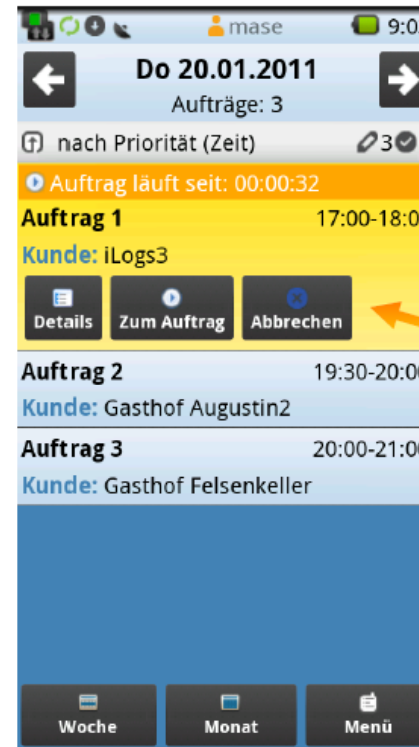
mase 9:0

Do 20.01.2011
Aufträge: 3

nach Priorität (Zeit) 3

Auftrag läuft seit: 00:00:32

Auftrag 1 17:00-18:0
Kunde: iLogs3

Details Zum Auftrag Abbrechen

Auftrag 2 19:30-20:0
Kunde: Gasthof Augustin2

Auftrag 3 20:00-21:0
Kunde: Gasthof Felsenkeller

Woche Monat Menü